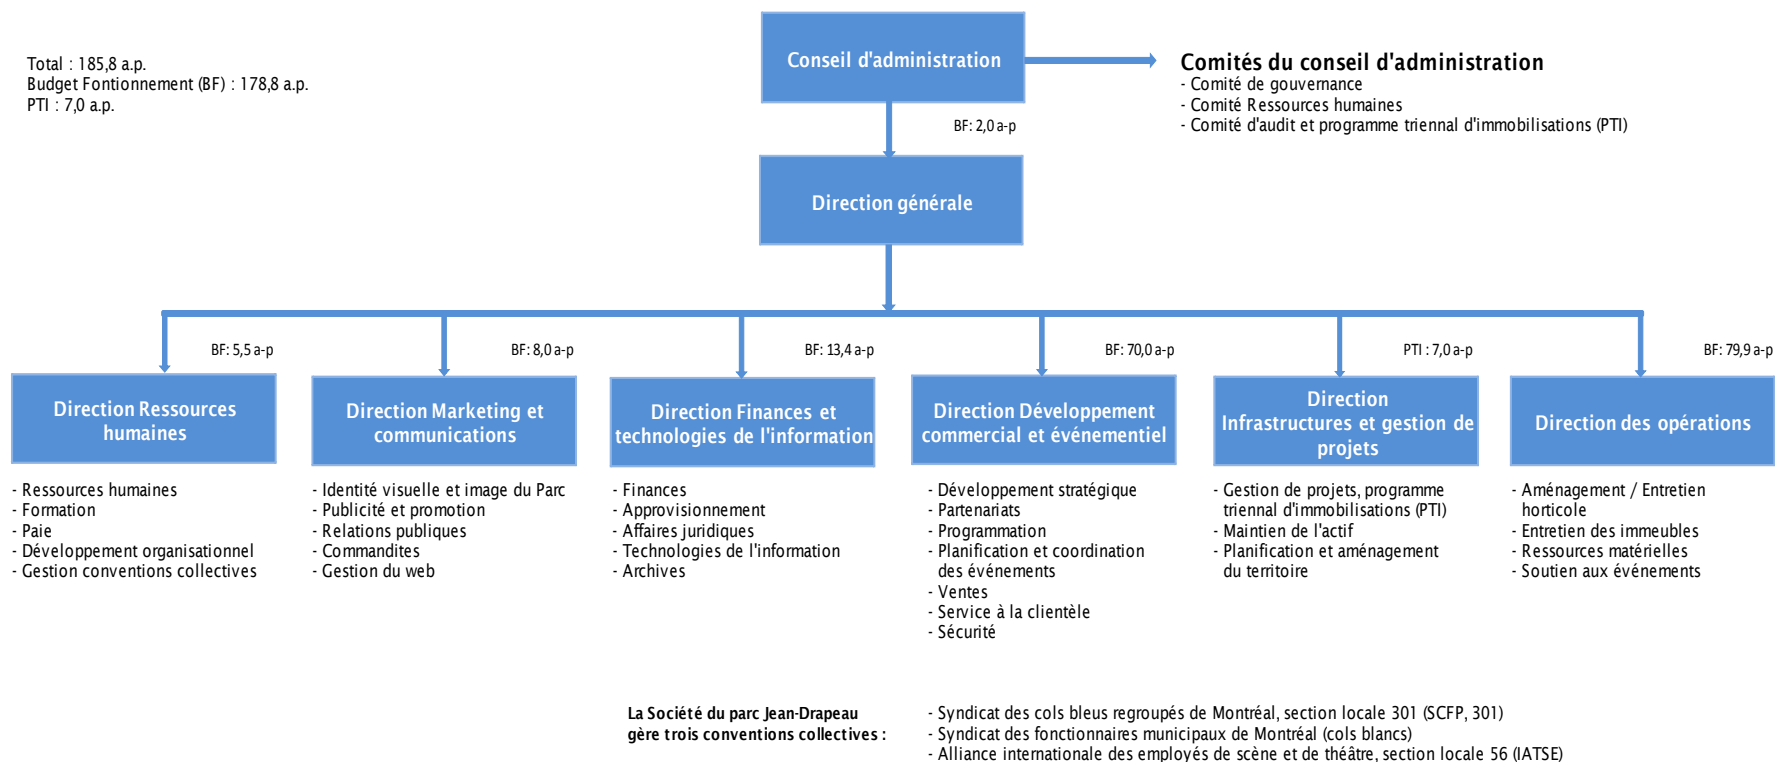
Total : 185,8 a.p.
Budget Fontionnement (BF) : 178,8 a.p.
PTI : 7,0 a.p.

Conseil d'administration

Comités du conseil d'administration
- Comité de gouvernance
- Comité Ressources humaines
- Comité d'audit et programme triennal d'immobilisations (PTI)

BF: 2,0 a-p

Direction générale

BF: 5,5 a-p

Direction Ressources humaines

- Ressources humaines
- Formation
- Paie
- Développement organisationnel
- Gestion conventions collectives

BF: 8,0 a-p

Direction Marketing et communications

- Identité visuelle et image du Parc
- Publicité et promotion
- Relations publiques
- Commandites
- Gestion du web

BF: 13,4 a-p

Direction Finances et technologies de l'information

- Finances
- Approvisionnement
- Affaires juridiques
- Technologies de l'information
- Archives

BF: 70,0 a-p

Direction Développement commercial et événementiel

- Développement stratégique
- Partenariats
- Programmation
- Planification et coordination des événements
- Ventes
- Service à la clientèle
- Sécurité

PTI : 7,0 a-p

Direction Infrastructures et gestion de projets

- Gestion de projets, programme triennal d'immobilisations (PTI)
- Maintien de l'actif
- Planification et aménagement du territoire

BF: 79,9 a-p

Direction des opérations

- Aménagement / Entretien horticole
- Entretien des immeubles
- Ressources matérielles
- Soutien aux événements

La Société du parc Jean-Drapeau gère trois conventions collectives :

- Syndicat des cols bleus regroupés de Montréal, section locale 301 (SCFP, 301)
- Syndicat des fonctionnaires municipaux de Montréal (cols blancs)
- Alliance internationale des employés de scène et de théâtre, section locale 56 (IATSE)